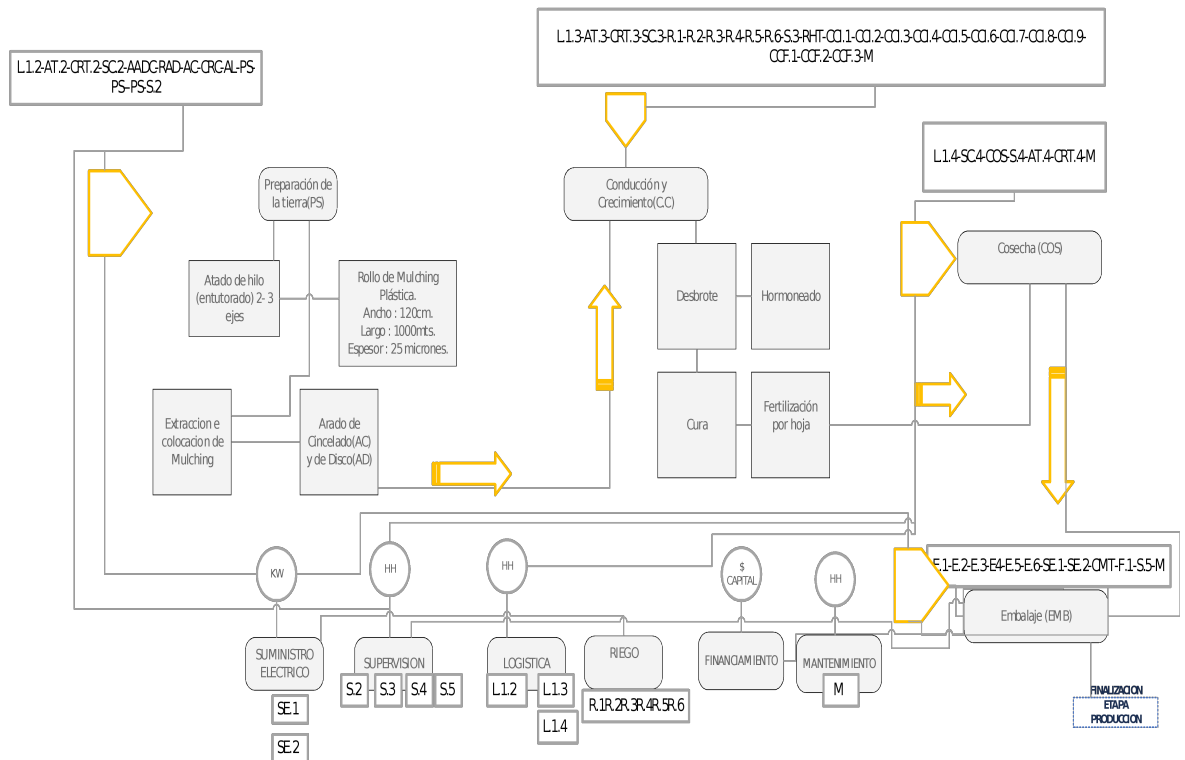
L.1.3-AT.3-CRT.3-SC3-R.1-R.2-R.3-R.4-R.5-R.6-S.3-RHT-CC.1-CC.2-CC.3-CC.4-CC.5-CC.6-CC.7-CC.8-CC.9-CCF.1-CCF.2-CCF.3-M

L.1.2-AT.2-CRT.2-SC2-AADC-RAD-AC-CRC-AL-PS-PS-PS-S.2

L.1.4-SC4-COS-S.4-AT.4-CRT.4-M

Preparación de la tierra(PS)

Conducción y Crecimiento(C.C)

Cosecha (COS)

Atado de hilo (entutorado) 2- 3 ejes

Rollo de Mulching Plástica. Ancho : 120cm. Largo : 1000mts. Espesor : 25 micrones.

Desbrote

Hormoneado

Extraccion e colocacion de Mulching

Arado de Cincelado(AC) y de Disco(AD)

Cura

Fertilización por hoja

E.1-E.2-E.3-E4-E.5-E.6-SE.1-SE.2-CMT-F.1-S.5-M

KW

HH

HH

$ CAPITAL

HH

Embalaje (EMB)

SUMINISTRO ELECTRICO

SUPERVISION

LOGISTICA

RIEGO

FINANCIAMIENTO

MANTENIMIENTO

S2

S3

S4

S5

L1.2

L1.3

L1.4

R.1R.2R.3R.4R.5R.6

M

SE.1

SE.2

FINALIZACION ETAPA PRODUCCION